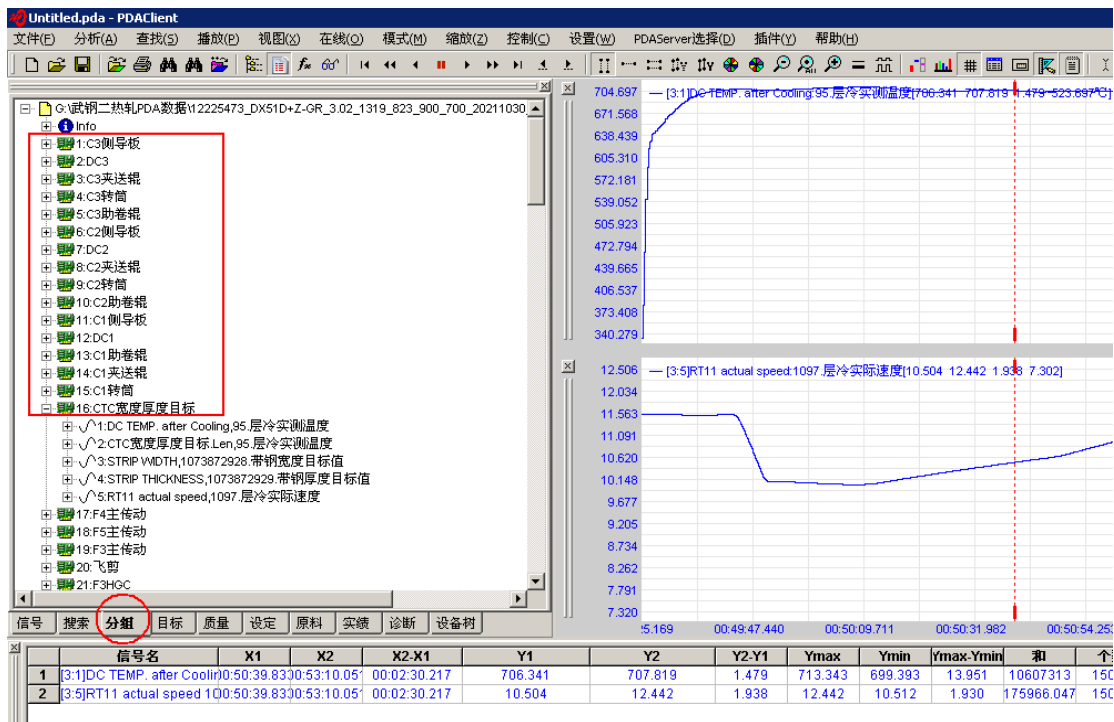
Untitled.pda - PDAClient

文件(F) 分析(A) 查找(S) 播放(P) 视图(X) 在线(O) 模式(M) 缩放(Z) 控制(C) 设置(W) PDAServer选择(D) 插件(Y) 帮助(H)

G:\武钢二热轧PDA数据\12225473_DX51D+Z-GR_3.02_1319_823_900_700_20211030_
Info
1:C3侧导板
2:DC3
3:C3夹送辊
4:C3转筒
5:C3助卷辊
6:C2侧导板
7:DC2
8:C2夹送辊
9:C2转筒
10:C2助卷辊
11:C1侧导板
12:DC1
13:C1助卷辊
14:C1夹送辊
15:C1转筒
16:CTC宽度厚度目标
1:DC TEMP. after Cooling,95.层冷实测温度
2:CTC宽度厚度目标.Len,95.层冷实测温度
3:STRIP WIDTH,1073872928.带钢宽度目标值
4:STRIP THICKNESS,1073872929.带钢厚度目标值
5:RT11 actual speed,1097.层冷实际速度
17:F4主传动
18:F5主传动
19:F3主传动
20:飞剪
21:F3HGC

信号 搜索 分組 目标 质量 设定 原料 实绩 诊断 设备树

704.697 — [3:1]DC TEMP. after Cooling:95.层冷实测温度[706.341 707.819 1.479 523.697°C]
671.568
638.439
605.310
572.181
539.052
505.923
472.794
439.665
406.537
373.408
340.279

12.506 — [3:5]RT11 actual speed:1097.层冷实际速度[10.504 12.442 1.938 7.302]
12.034
11.563
11.091
10.620
10.148
9.677
9.205
8.734
8.262
7.791
7.320

5.169 00:49:47.440 00:50:09.711 00:50:31.982 00:50:54.253

| | 信号名 | X1 | X2 | X2-X1 | Y1 | Y2 | Y2-Y1 | Ymax | Ymin | Ymax-Ymin | 和 | 个 |
|---|---|---|---|---|---|---|---|---|---|---|---|---|
| 1 | [3:1]DC TEMP. after Coolir | 00:50:39.83 | 00:53:10.05 | 00:02:30.217 | 706.341 | 707.819 | 1.479 | 713.343 | 699.393 | 13.951 | 10607313 | 150 |
| 2 | [3:5]RT11 actual speed 1C | 00:50:39.83 | 00:53:10.05 | 00:02:30.217 | 10.504 | 12.442 | 1.938 | 12.442 | 10.512 | 1.930 | 175966.047 | 150 |